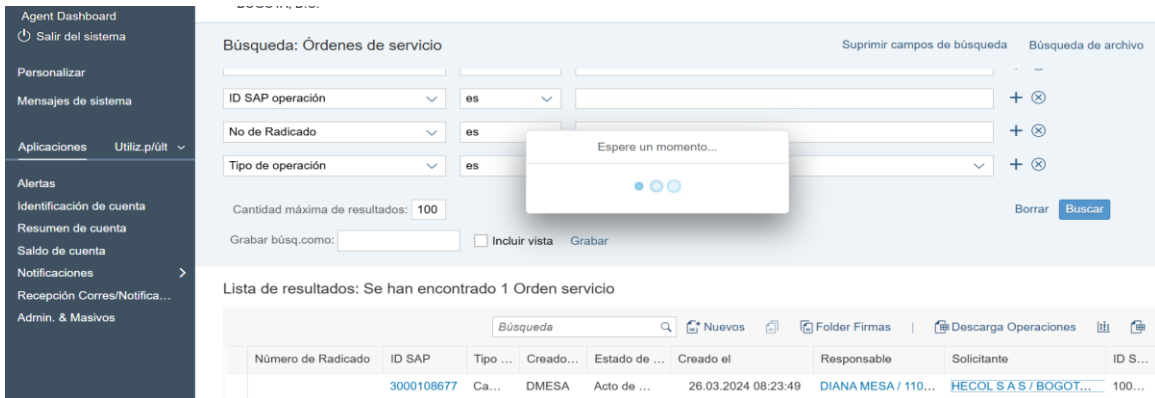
Agent Dashboard
Salir del sistema

Personalizar

Mensajes de sistema

Aplicaciones Utiliz.p/últ

Alertas
Identificación de cuenta
Resumen de cuenta
Saldo de cuenta
Notificaciones
Recepción Corres/Notifica...
Admin. & Masivos

Búsqueda: Órdenes de servicio

Suprimir campos de búsqueda Búsqueda de archivo

ID SAP operación es
No de Radicado es
Tipo de operación es

Espere un momento...

Cantidad máxima de resultados: 100

Borrar Buscar

Grabar búsq.como: Incluir vista Grabar

Lista de resultados: Se han encontrado 1 Orden servicio

Búsqueda Nuevos Folder Firmas | Descarga Operaciones

| Número de Radicado | ID SAP | Tipo ... | Creado... | Estado de ... | Creado el | Responsable | Solicitante | ID S... |
|---|---|---|---|---|---|---|---|---|
| | 3000108677 | Ca... | DMESA | Acto de ... | 26.03.2024 08:23:49 | DIANA MESA / 110... | HECOL S A S / BOGOT... | 100... |